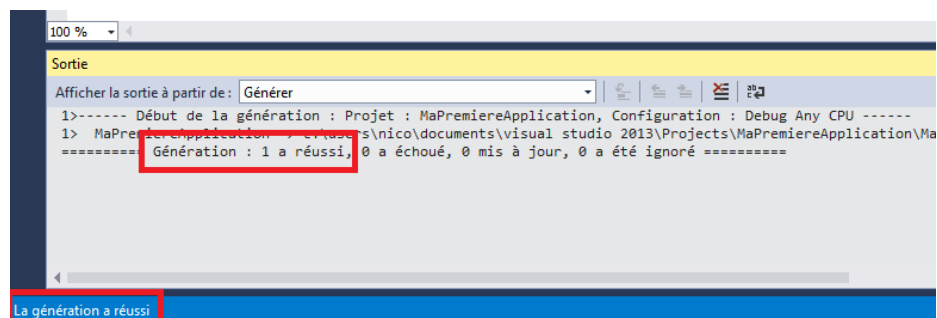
100 %

Sortie

Afficher la sortie à partir de : Générer

1>------ Début de la génération : Projet : MaPremiereApplication, Configuration : Debug Any CPU ------
1> MaPremiereApplication -> c:\users\nico\documents\visual studio 2013\Projects\MaPremiereApplication\Ma
========== Génération : 1 a réussi, 0 a échoué, 0 mis à jour, 0 a été ignoré ==========

La génération a réussi